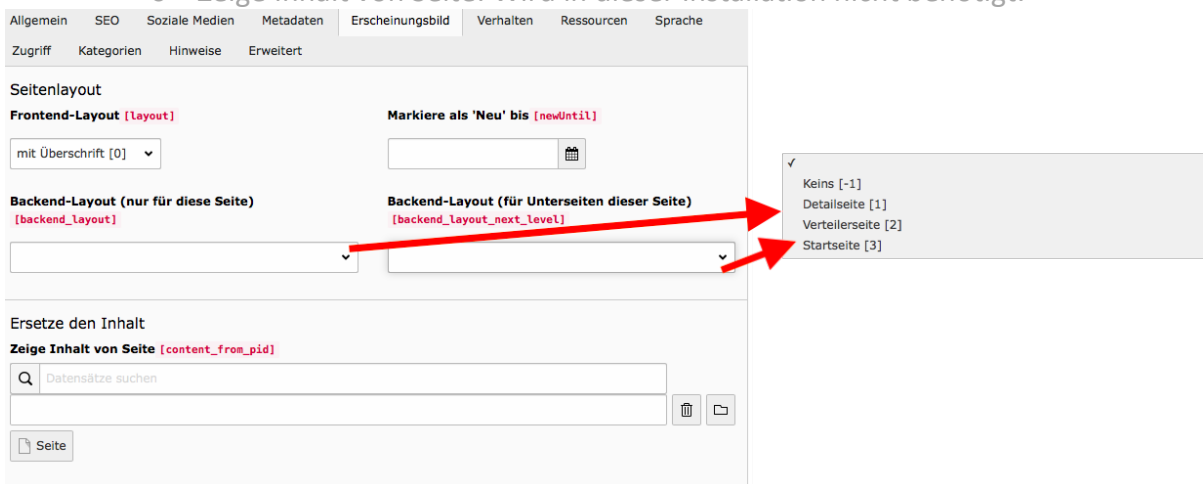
Allgemein SEO Soziale Medien Metadaten Erscheinungsbild Verhalten Ressourcen Sprache
Zugriff Kategorien Hinweise Erweitert

Seitenlayout

Frontend-Layout [layout]

mit Überschrift [0]

Markiere als 'Neu' bis [newUntil]

Backend-Layout (nur für diese Seite) [backend_layout]

Backend-Layout (für Unterseiten dieser Seite) [backend_layout_next_level]

✓
Keins [-1]
Detailseite [1]
Verteilerseite [2]
Startseite [3]

Ersetze den Inhalt

Zeige Inhalt von Seite [content_from_pid]

Datensätze suchen

Seite